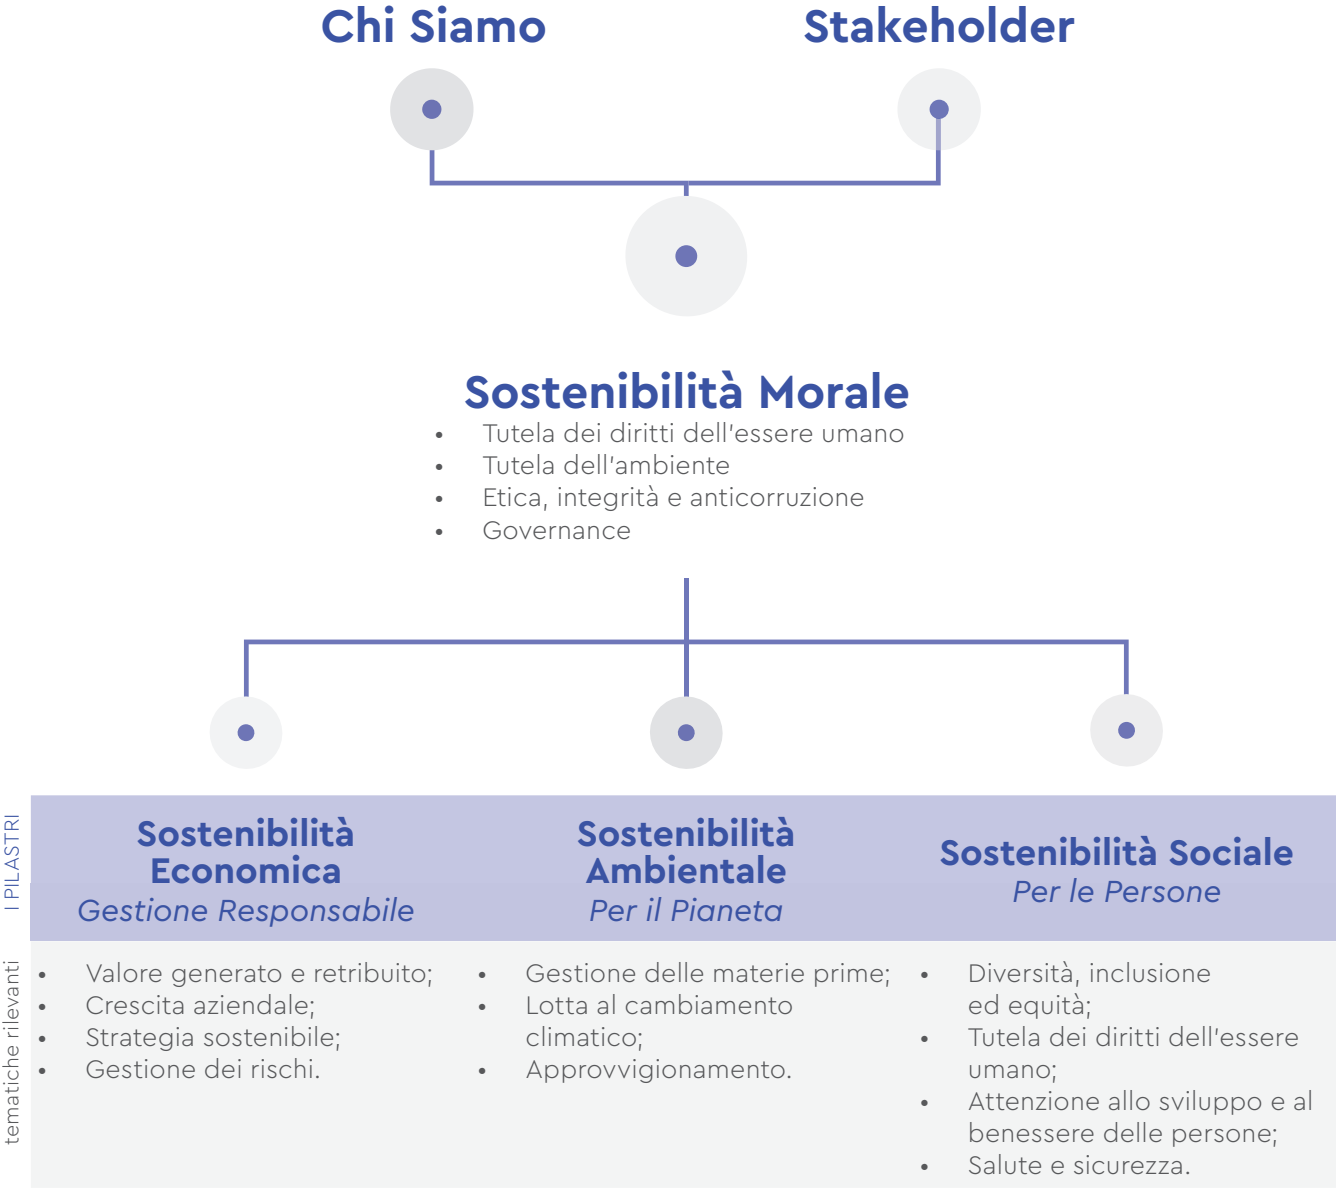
Chi Siamo

Stakeholder

Sostenibilità Morale

- Tutela dei diritti dell'essere umano
- Tutela dell'ambiente
- Etica, integrità e anticorruzione
- Governance

I PILASTRI

Sostenibilità Economica
Gestione Responsabile

Sostenibilità Ambientale
Per il Pianeta

Sostenibilità Sociale
Per le Persone

tematiche rilevanti

- Valore generato e retribuito;
- Crescita aziendale;
- Strategia sostenibile;
- Gestione dei rischi.

- Gestione delle materie prime;
- Lotta al cambiamento climatico;
- Approvvigionamento.

- Diversità, inclusione ed equità;
- Tutela dei diritti dell'essere umano;
- Attenzione allo sviluppo e al benessere delle persone;
- Salute e sicurezza.